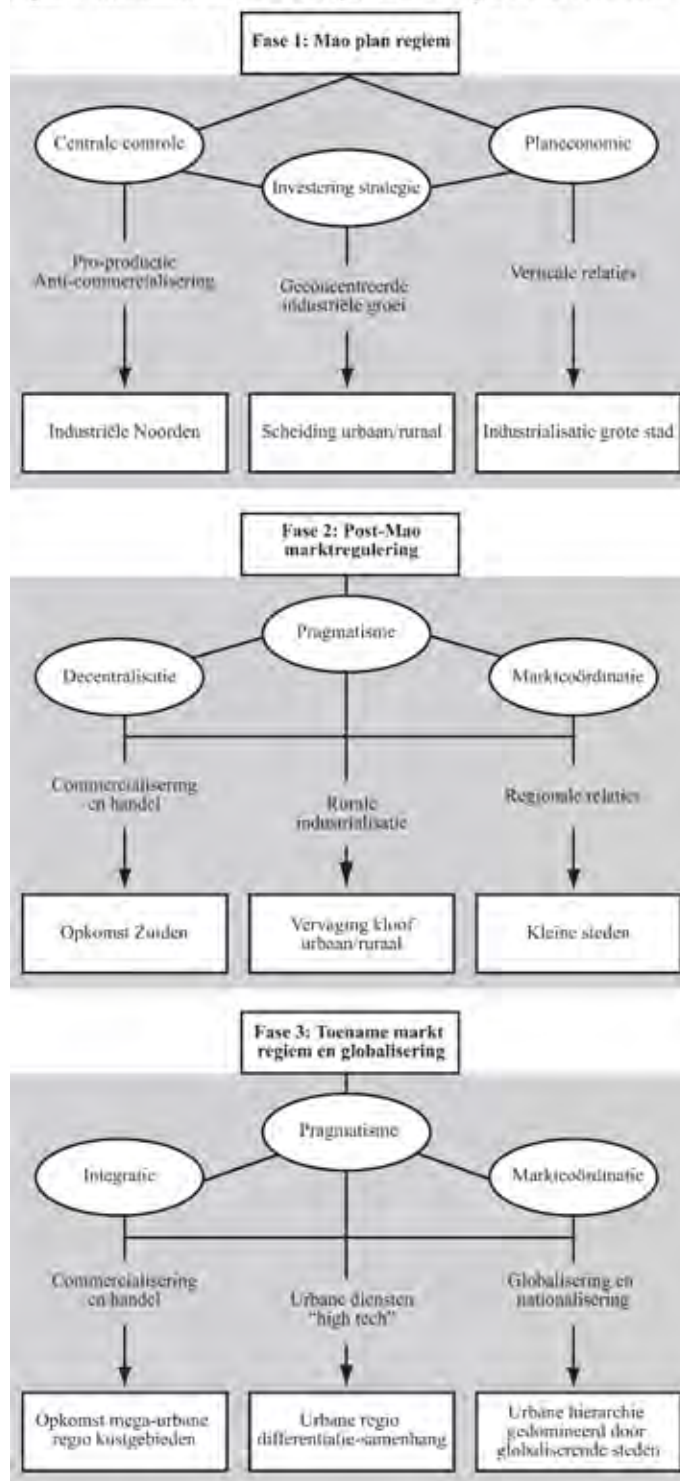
Fase 1: Mao plan regiem

Centrale controle

Investering strategie

Planeconomie

Pro-productie
Anti-commercialisering

Geconcentreerde industriële groei

Verticale relaties

Industriële Noorden

Scheiding urbaan/ruraal

Industrialisatie grote stad

Fase 2: Post-Mao marktregulering

Pragmatisme

Decentralisatie

Marktcoördinatie

Commercialisering en handel

Rurale industrialisatie

Regionale relaties

Opkomst Zuiden

Vervaging kloof urbaan/ruraal

Kleine steden

Fase 3: Toename markt regiem en globalisering

Pragmatisme

Integratie

Marktcoördinatie

Commercialisering en handel

Urbane diensten "high tech"

Globalisering en nationalisering

Opkomst mega-urbane regio kustgebieden

Urbane regio differentiatie-samenhang

Urbane hierarchie gedomineerd door globaliserende steden